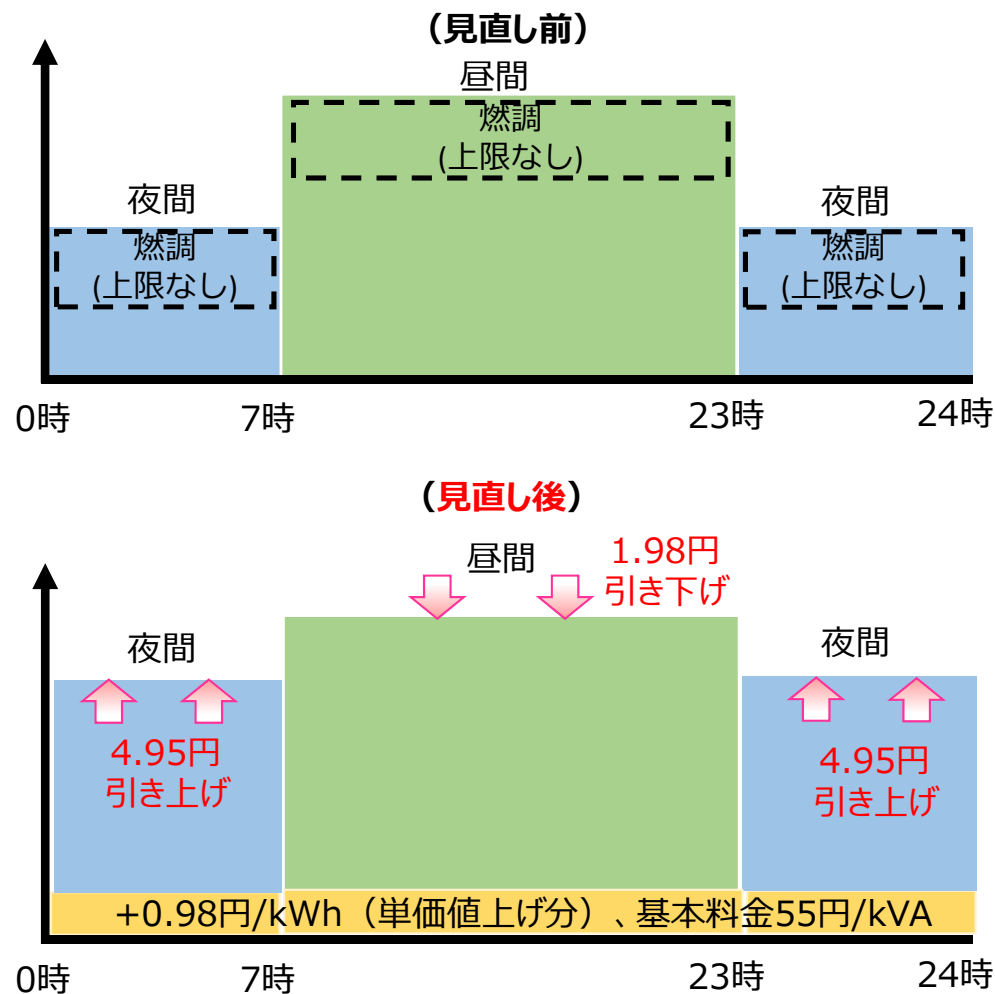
（見直し前）

昼間
燃調
(上限なし)

夜間
燃調
(上限なし)

夜間
燃調
(上限なし)

0時　7時　23時　24時

（見直し後）

昼間
1.98円
引き下げ

夜間
4.95円
引き上げ

夜間
4.95円
引き上げ

+0.98円/kWh（単価値上げ分）、基本料金55円/kVA

0時　7時　23時　24時